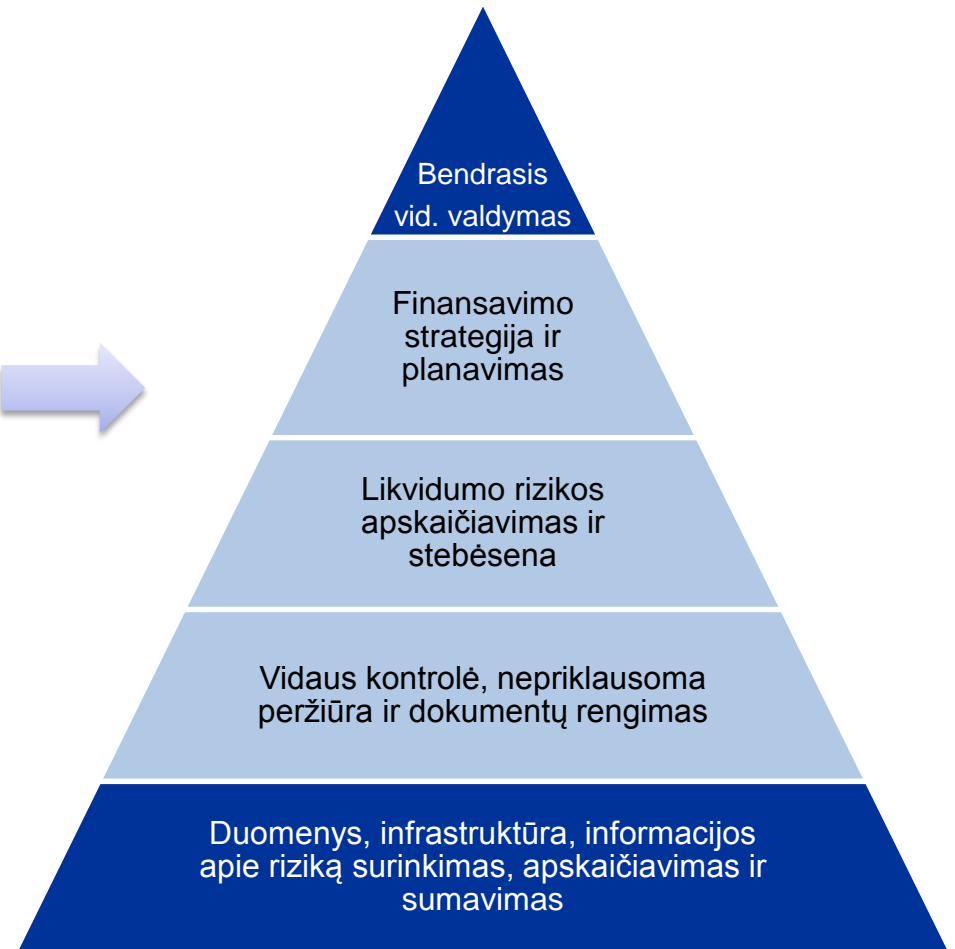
Bendrasis vid. valdymas

Finansavimo strategija ir planavimas

Likvidumo rizikos apskaičiavimas ir stebėsena

Vidaus kontrolė, nepriklausoma peržiūra ir dokumentų rengimas

Duomenys, infrastruktūra, informacijos apie riziką surinkimas, apskaičiavimas ir sumavimas